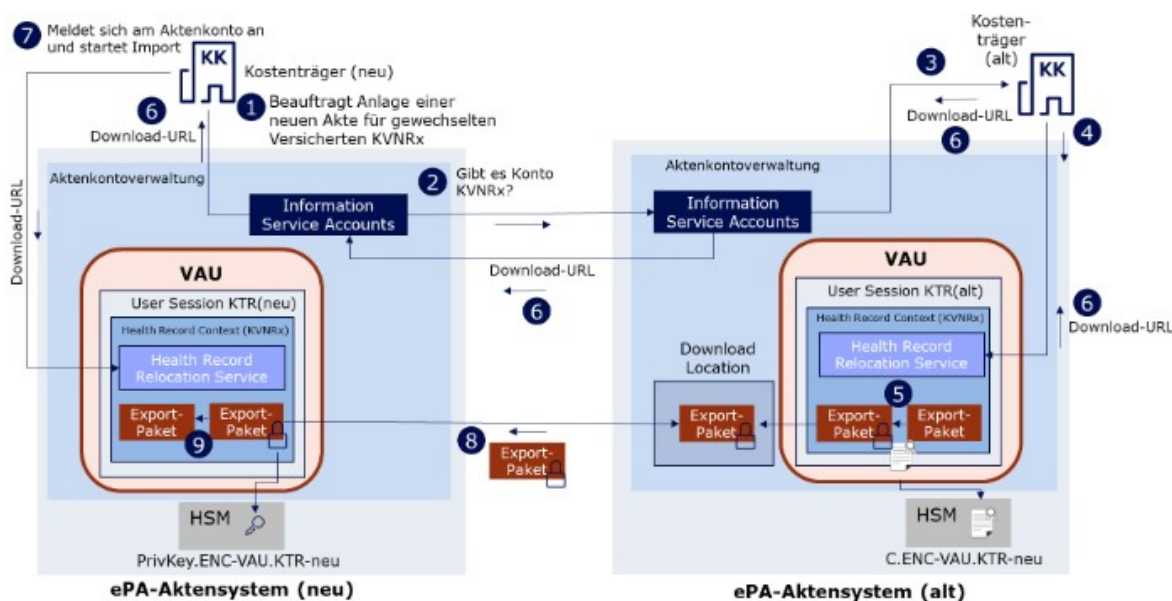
7 Meldet sich am Aktenkonto an und startet Import

KK

Kostenträger (neu)

1 Beauftragt Anlage einer neuen Akte für gewechselten Versicherten KVNRx

6 Download-URL

Download-URL

Aktenkontoverwaltung

Information Service Accounts

2 Gibt es Konto KVNRx?

Download-URL

6

VAU

User Session KTR(neu)

Health Record Context (KVNRx)

Health Record Relocation Service

Export-Paket

Export-Paket

9

HSM

PrivKey.ENC-VAU.KTR-neu

ePA-Aktensystem (neu)

3

Kostenträger (alt)

KK

Download-URL

6

4

Aktenkontoverwaltung

Information Service Accounts

VAU

User Session KTR(alt)

Health Record Context (KVNRx)

Health Record Relocation Service

6 Download-URL

Download Location

Export-Paket

5

Export-Paket

Export-Paket

8

Export-Paket

HSM

C.ENC-VAU.KTR-neu

ePA-Aktensystem (alt)